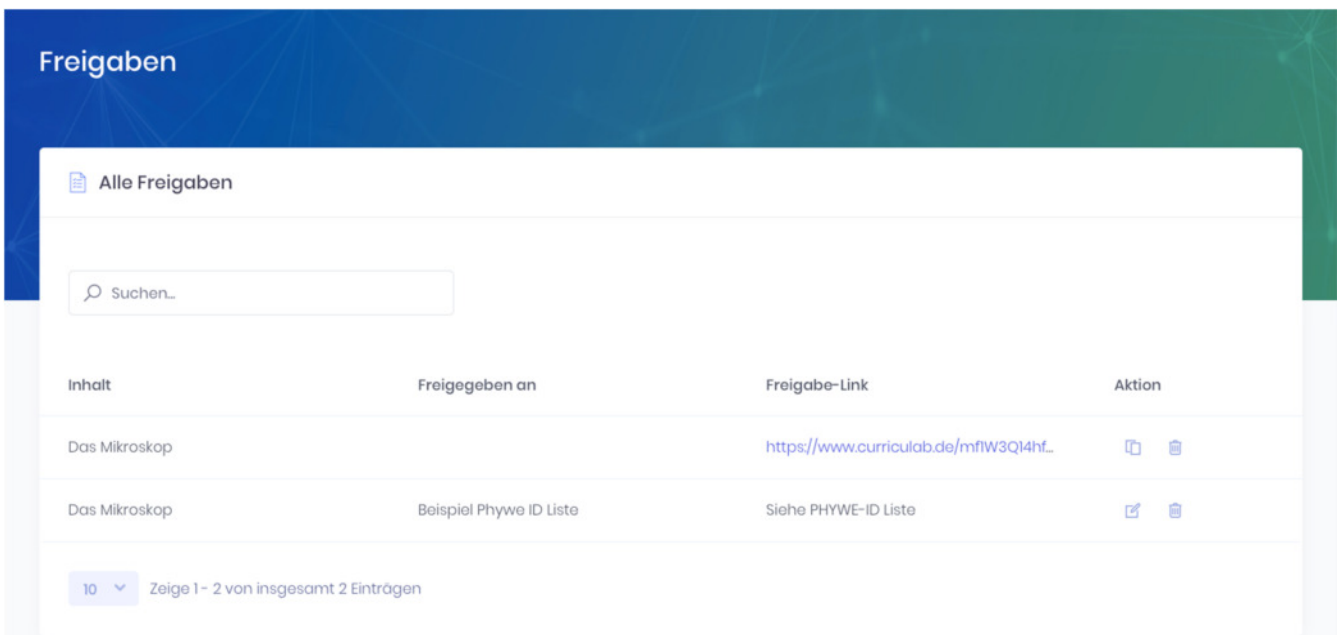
Freigaben

Alle Freigaben

Suchen...

| Inhalt | Freigegeben an | Freigabe-Link | Aktion |
|---|---|---|---|
| Das Mikroskop | | https://www.curriculab.de/mflW3Q14hf... | |
| Das Mikroskop | Beispiel Phywe ID Liste | Siehe PHYWE-ID Liste | |

10 Zeige 1 - 2 von insgesamt 2 Einträgen